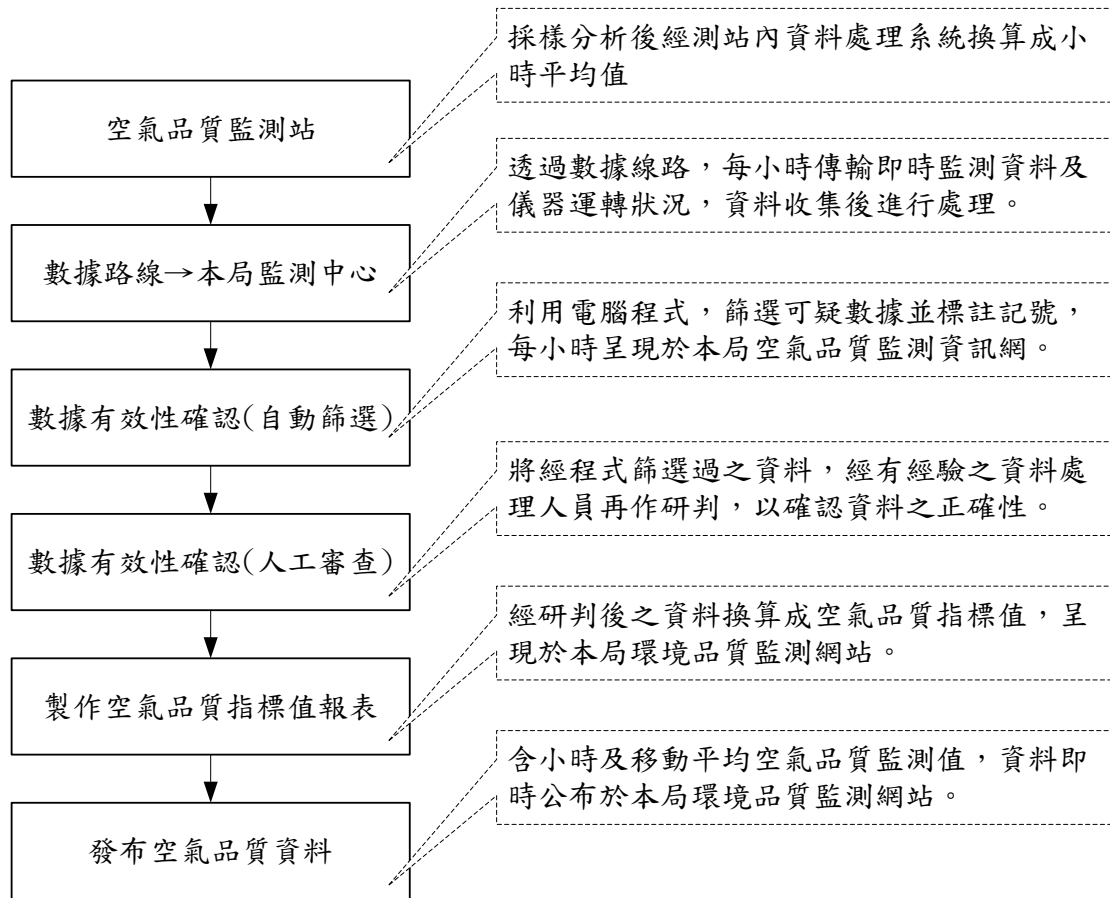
空氣品質監測站

採樣分析後經測站內資料處理系統換算成小時平均值

數據路線→本局監測中心

透過數據線路，每小時傳輸即時監測資料及儀器運轉狀況，資料收集後進行處理。

數據有效性確認(自動篩選)

利用電腦程式，篩選可疑數據並標註記號，每小時呈現於本局空氣品質監測資訊網。

數據有效性確認(人工審查)

將經程式篩選過之資料，經有經驗之資料處理人員再作研判，以確認資料之正確性。

製作空氣品質指標值報表

經研判後之資料換算成空氣品質指標值，呈現於本局環境品質監測網站。

發布空氣品質資料

含小時及移動平均空氣品質監測值，資料即時公布於本局環境品質監測網站。